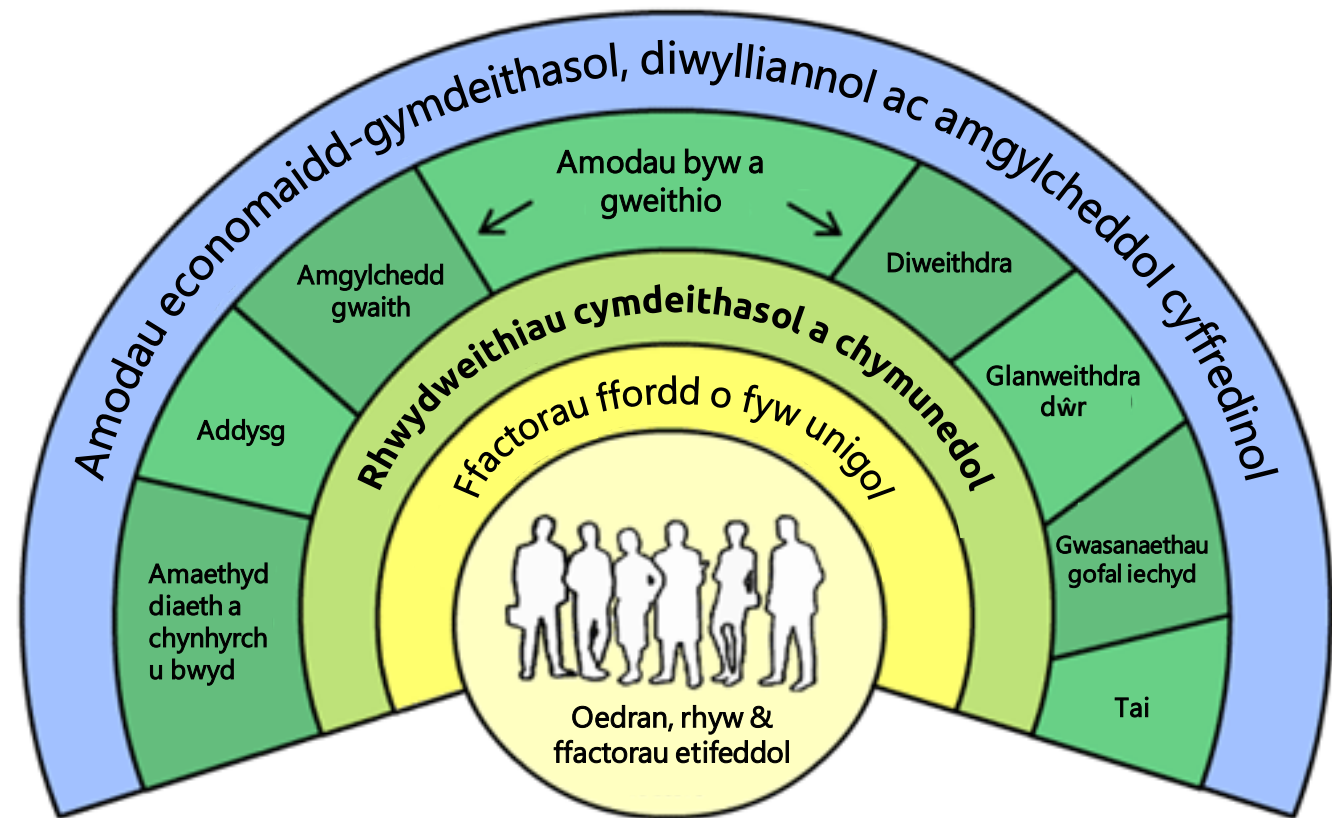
Amodau economaidd-gymdeithasol, diwylliannol ac amgylcheddol cyffredinol

Amodau byw a gweithio

Amgylchedd gwaith

Diweithdra

Addysg

Glanweithdra dŵr

Amaethyd diaeth a chynhyrch u bwyd

Gwasanaethau gofal iechyd

Tai

Rhwydweithiau cymdeithasol a chymunedol

Ffactorau ffordd o fyw unigol

Oedran, rhyw & ffactorau etifeddol